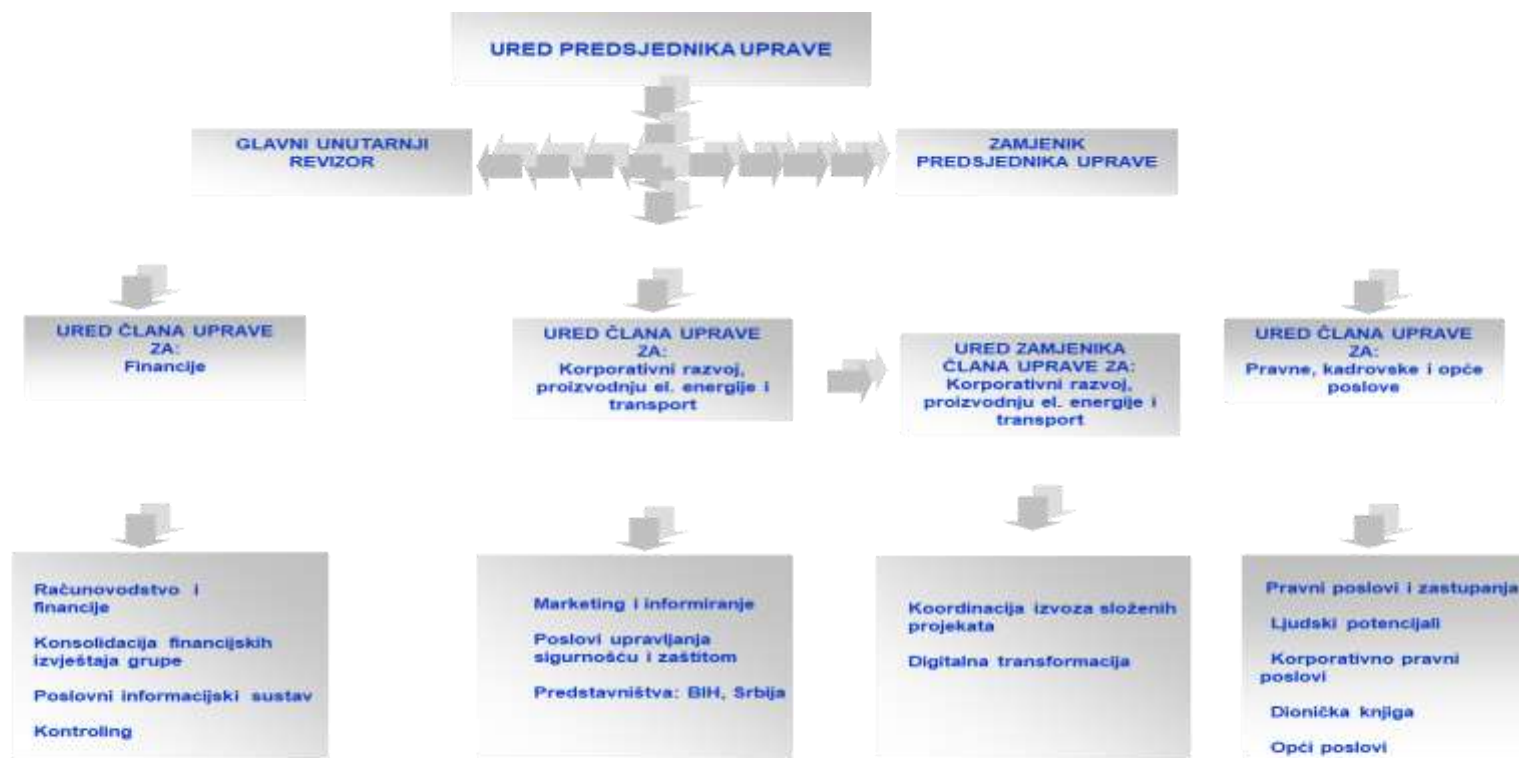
URED PREDSJEDNIKA UPRAVE

GLAVNI UNUTARNJI REVIZOR

ZAMJENIK PREDSJEDNIKA UPRAVE

URED ČLANA UPRAVE ZA: Financije

URED ČLANA UPRAVE ZA: Korporativni razvoj, proizvodnju el. energije i transport

URED ZAMJENIKA ČLANA UPRAVE ZA: Korporativni razvoj, proizvodnju el. energije i transport

URED ČLANA UPRAVE ZA: Pravne, kadrovske i opće poslove

Računovodstvo i financije

Konsolidacija financijskih izvještaja grupe

Poslovni informacijski sustav

Kontroling

Marketing i informiranje

Poslovi upravljanja sigurnošću i zaštitom

Predstavništva: BIH, Srbija

Koordinacija izvoza složenih projekata

Digitalna transformacija

Pravni poslovi i zastupanja

Ljudski potencijali

Korporativno pravni poslovi

Dionička knjiga

Opći poslovi